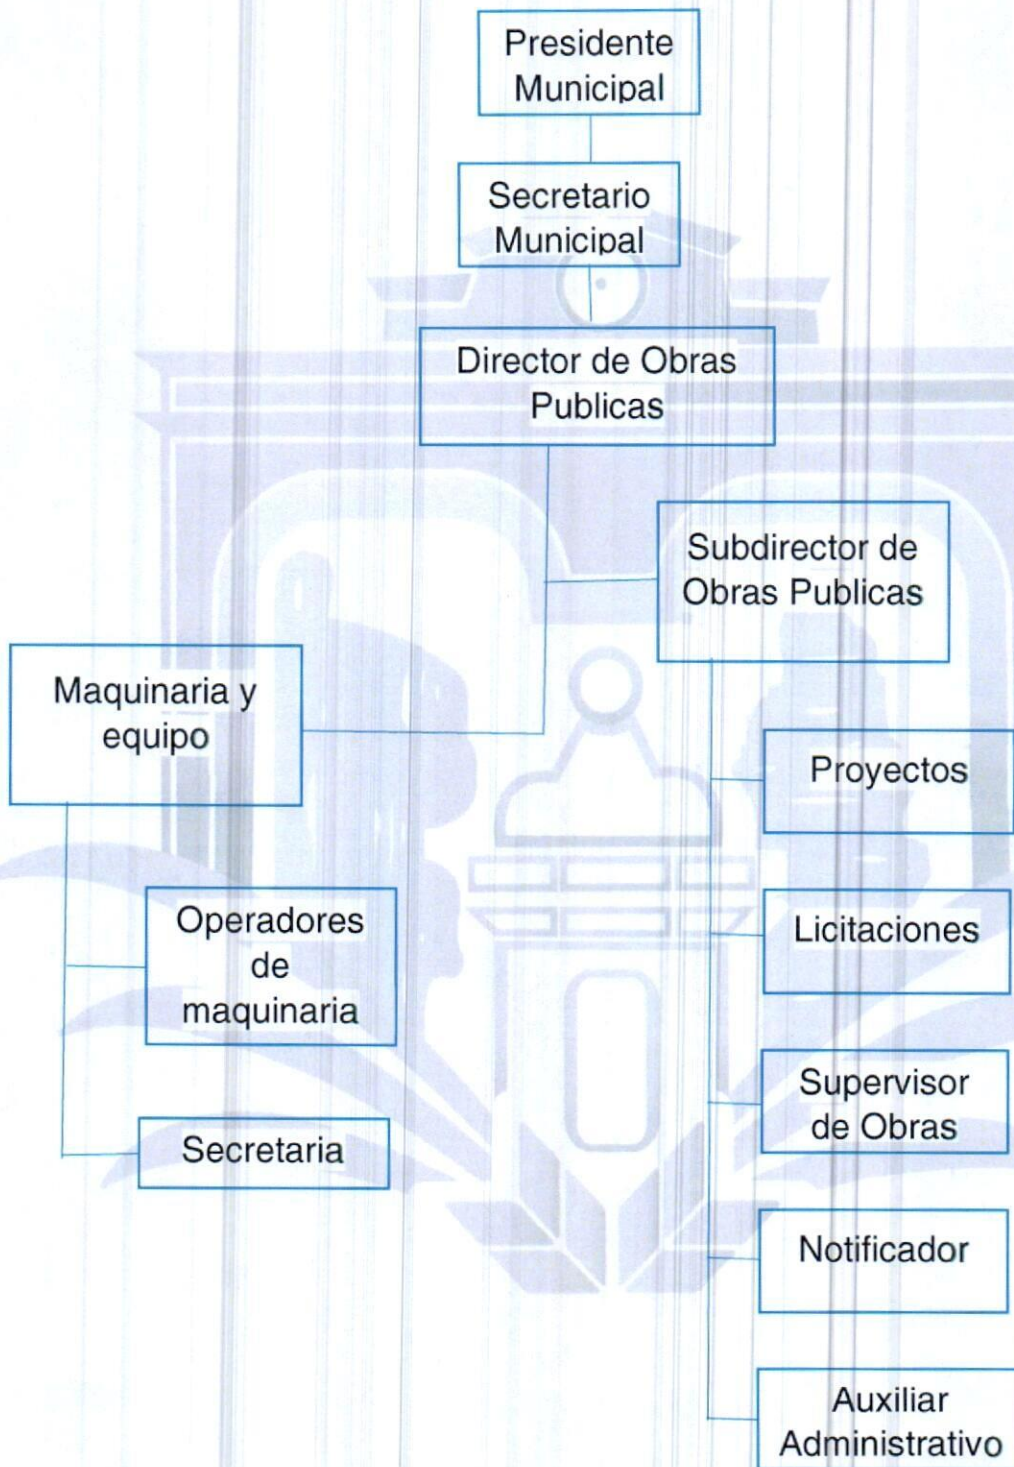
Presidente Municipal

Secretario Municipal

Director de Obras Publicas

Subdirector de Obras Publicas

Maquinaria y equipo

Proyectos

Operadores de maquinaria

Licitaciones

Supervisor de Obras

Secretaria

Notificador

Auxiliar Administrativo